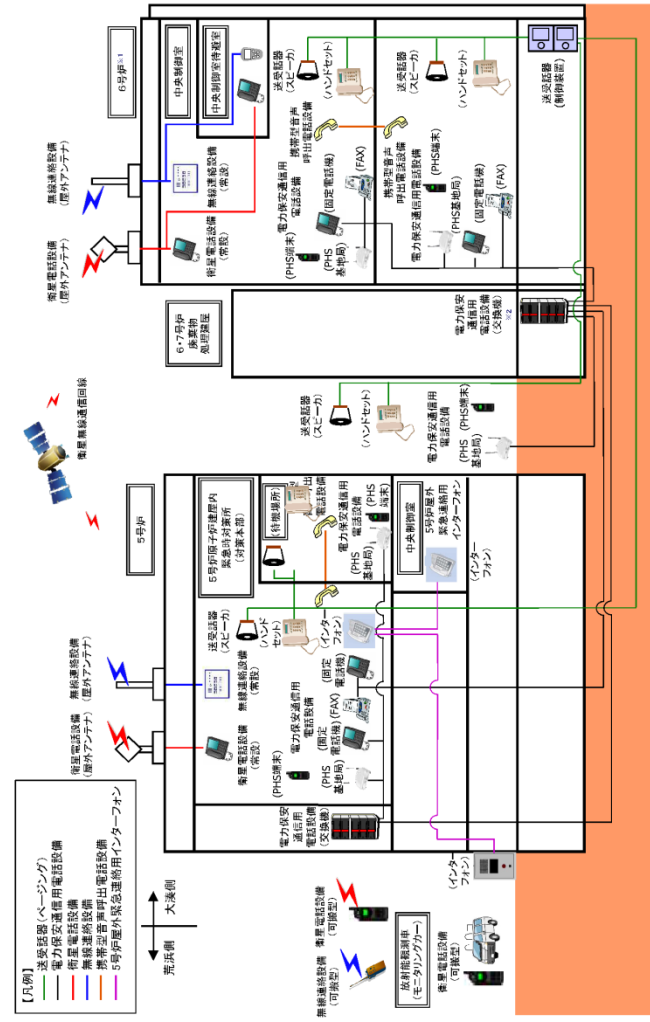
【凡例】
送受話器(ページング)
電力保安通信用電話設備
衛星電話設備
無線連絡設備
携帯型音声呼出電話設備
5号炉屋外緊急連絡用インターフォン

荒浜側
大湊側

6号炉※1
中央制御室
中央制御室待避室
送受話器(スピーカ)
(ハンドセット)
無線連絡設備(屋外アンテナ)
無線連絡設備(常設)
衛星電話設備(屋外アンテナ)
衛星電話設備(常設)
携帯型音声呼出電話設備
電力保安通信用電話設備
(PHS端末)
(PHS基地局)
(固定電話機)
(FAX)
送受話器(スピーカ)
(ハンドセット)
携帯型音声呼出電話設備
(PHS端末)
電力保安通信用電話設備
(PHS基地局)
(固定電話機)
(FAX)
送受話器(制御装置)

6・7号炉廃棄物処理建屋
電力保安通信用電話設備(交換機)※2

衛星無線通信回線

送受話器(スピーカ)
(ハンドセット)
電力保安通信用電話設備
(PHS端末)
(PHS基地局)

5号炉
5号炉原子炉建屋内緊急時対策所(対策本部)
(待機場所)
携帯型音声呼出電話設備
電力保安通信用電話設備
(PHS端末)
(PHS基地局)
中央制御室
5号炉屋外緊急連絡用インターフォン
(インターフォン)
送受話器(スピーカ)
(ハンドセット)
(インターフォン)
無線連絡設備(屋外アンテナ)
無線連絡設備(常設)
衛星電話設備(屋外アンテナ)
衛星電話設備(常設)
電力保安通信用電話設備
(固定電話機)
(FAX)
(PHS端末)
(PHS基地局)
電力保安通信用電話設備(交換機)
(インターフォン)
衛星電話設備(可搬型)
無線連絡設備(可搬型)
放射能観測車(モニタリングカー)
衛星電話設備(可搬型)